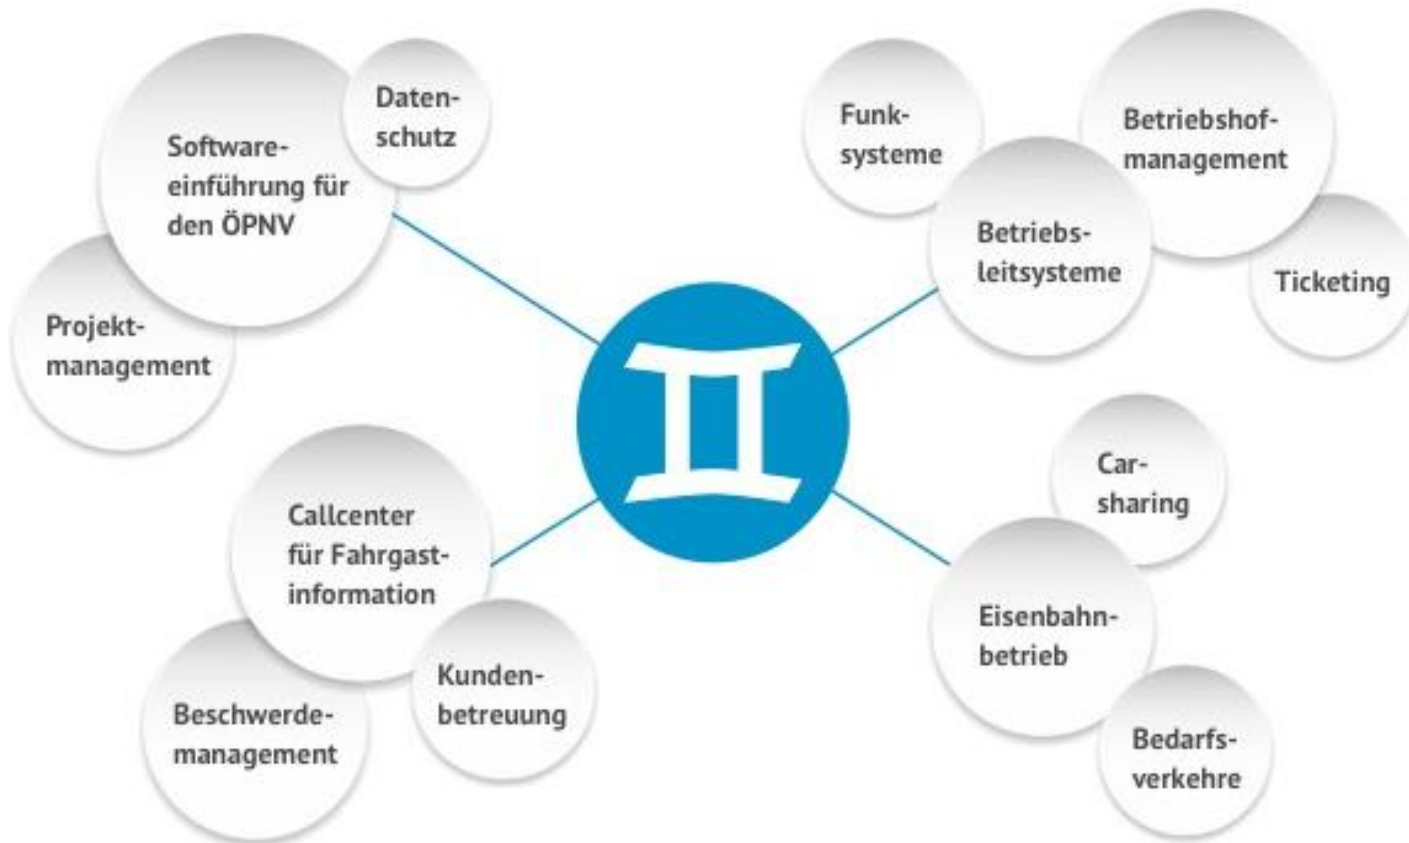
Softwareeinführung für den ÖPNV

Datenschutz

Projektmanagement

Funksysteme

Betriebshofmanagement

Betriebsleitsysteme

Ticketing

Callcenter für Fahrgastinformation

Kundenbetreuung

Beschwerdemanagement

Carsharing

Eisenbahnbetrieb

Bedarfsverkehre